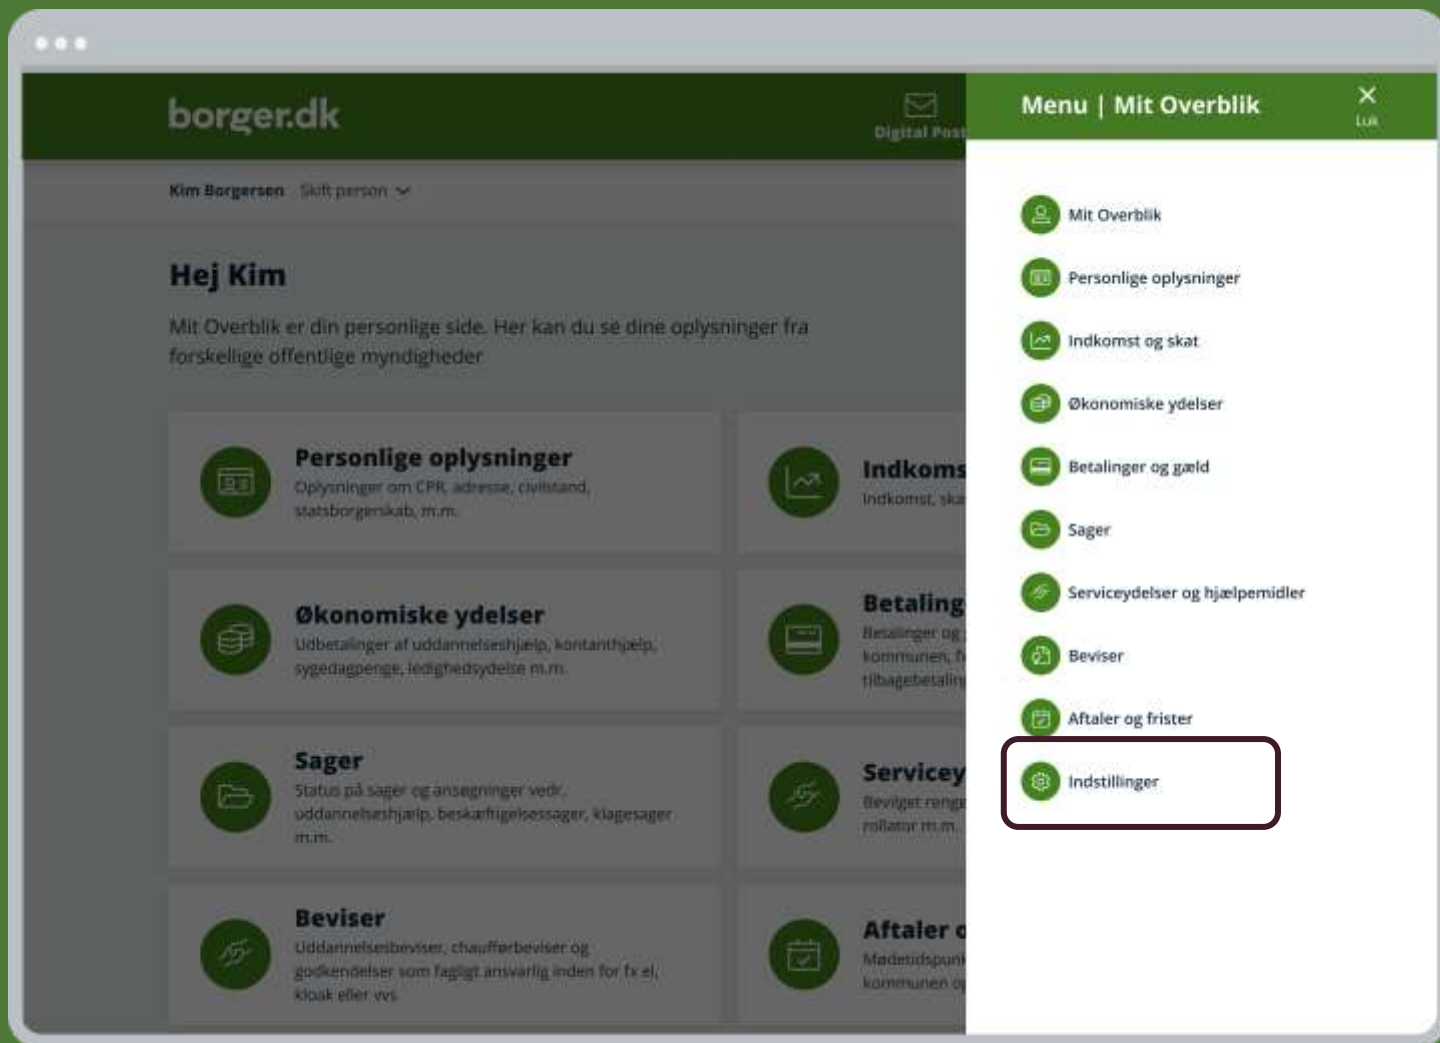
borger.dk

Digital Post

Kim Borgersen Skift person

Hej Kim

Mit Overblik er din personlige side. Her kan du se dine oplysninger fra forskellige offentlige myndigheder

Personlige oplysninger
Oplysninger om CPR, adresse, civilstand, statsborgerskab, m.m.

Indkoms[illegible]
Indkomst, ska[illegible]

Økonomiske ydelser
Udbetalinger af uddannelseshjælp, kontanthjælp, sygedagpenge, ledighedsydelse m.m.

Betaling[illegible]
Betalinger og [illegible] kommunen, f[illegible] tilbagebetalin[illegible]

Sager
Status på sager og ansøgninger vedr. uddannelseshjælp, beskæftigelsessager, klagesager m.m.

Servicey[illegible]
Bevilget reng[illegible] rollator m.m.

Beviser
Uddannelsesbeviser, chaufførbeviser og godkendelser som fagligt ansvarlig inden for fx el, kloak eller vvs

Aftaler o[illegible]
Mødetidspun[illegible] kommunen o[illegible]

Menu | Mit Overblik
Luk

Mit Overblik
Personlige oplysninger
Indkomst og skat
Økonomiske ydelser
Betalinger og gæld
Sager
Serviceydelser og hjælpemidler
Beviser
Aftaler og frister
Indstillinger